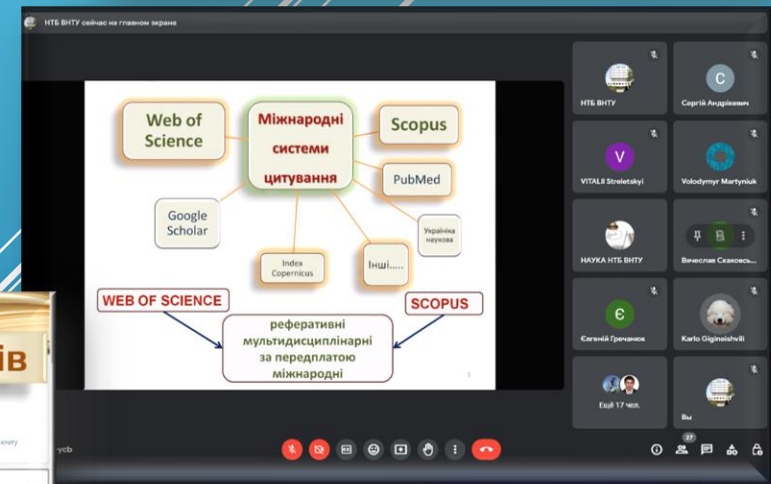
НТБ ВНТУ сейчас на главном экране

Web of Science

Міжнародні системи цитування

Scopus

PubMed

Google Scholar

Україніка наукова

Index Copernicus

Інші.....

WEB OF SCIENCE

SCOPUS

реферативні мультидисциплінарні за передплатою міжнародні

НТБ ВНТУ

C

Сергій Андрієвич

V

VITALII Streletskyi

Volodymyr Martyniuk

НАУКА НТБ ВНТУ

В

Вячеслав Скаковсь...

Є

Євгеній Гречанюк

Karlo Gigineishvili

Ещё 17 чел.

Вы

ів

27